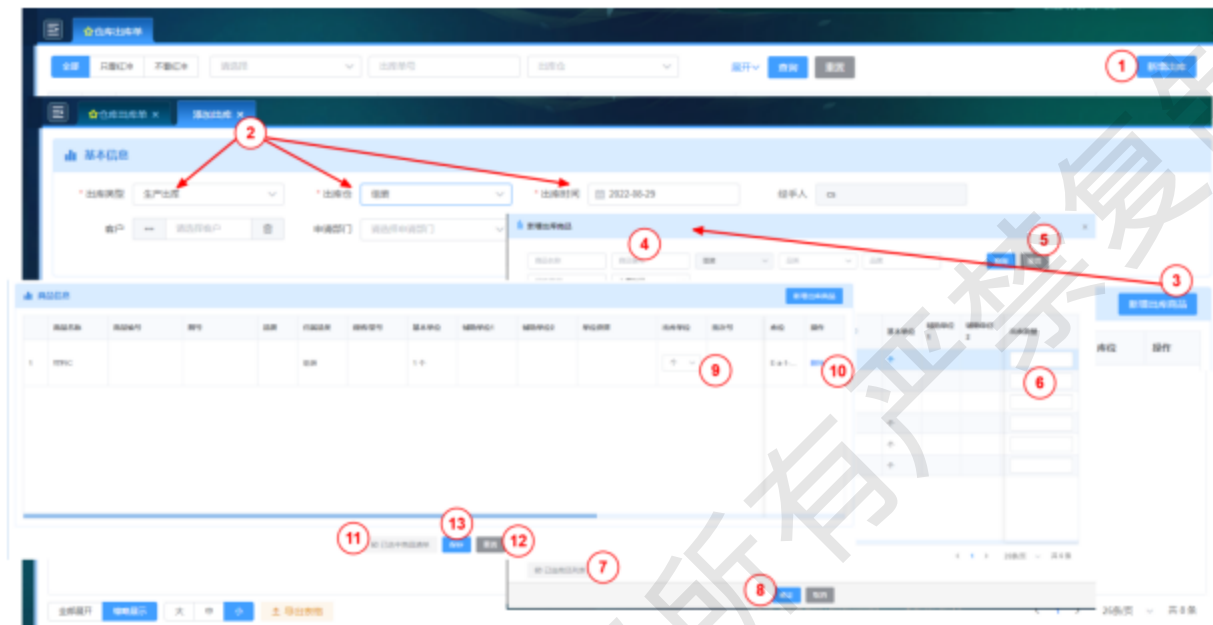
仓库出库单

全部 只看记录 不看记录 请选择 出库单号 出库仓 展开 查询 重置 1 新增出库

仓库出库单 × 添加出库 ×

2

基本信息

* 出库类型 生产出库 * 出库仓 信息 * 出库时间 2022-08-29 经手人 cs

客户 请选择客户 申请部门 请选择申请部门

新增出库商品 4 5

3 新增出库商品

商品信息 新增出库商品

| | 商品名称 | 商品编号 | 条码 | 规格 | 出库仓库 | 颜色/型号 | 基本单位 | 辅助单位1 | 辅助单位2 | 单位换算 | 出库单位 | 库存 | 单位 | 操作 |
|---|---|---|---|---|---|---|---|---|---|---|---|---|---|---|
| 1 | | | | | 信息 | | 1 个 | | | | 个 9 | | | 10 |

基本单位 辅助单位1 辅助单位2 出库数量 库位 操作

6

11 13 12

7

8

全部展开 精简显示 大 中 小 导出数据 25条/页 共0条